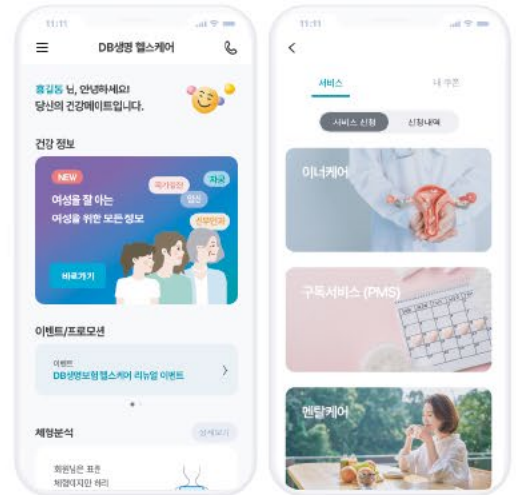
11:11

DB생명 헬스케어

홍길동 님, 안녕하세요!
당신의 건강메이트입니다.

건강 정보

NEW
여성을 잘 아는
여성을 위한 모든 정보

자가검진
자궁
임신
신체변화

바로가기

이벤트/프로모션

이벤트
DB생명보험 헬스케어 리뉴얼 이벤트

체형분석

상세보기

회원님은 표준
체형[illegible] 허리

11:11

서비스
내 쿠폰

서비스 신청
신청내역

이너케어

구독서비스 (PMS)

멘탈케어